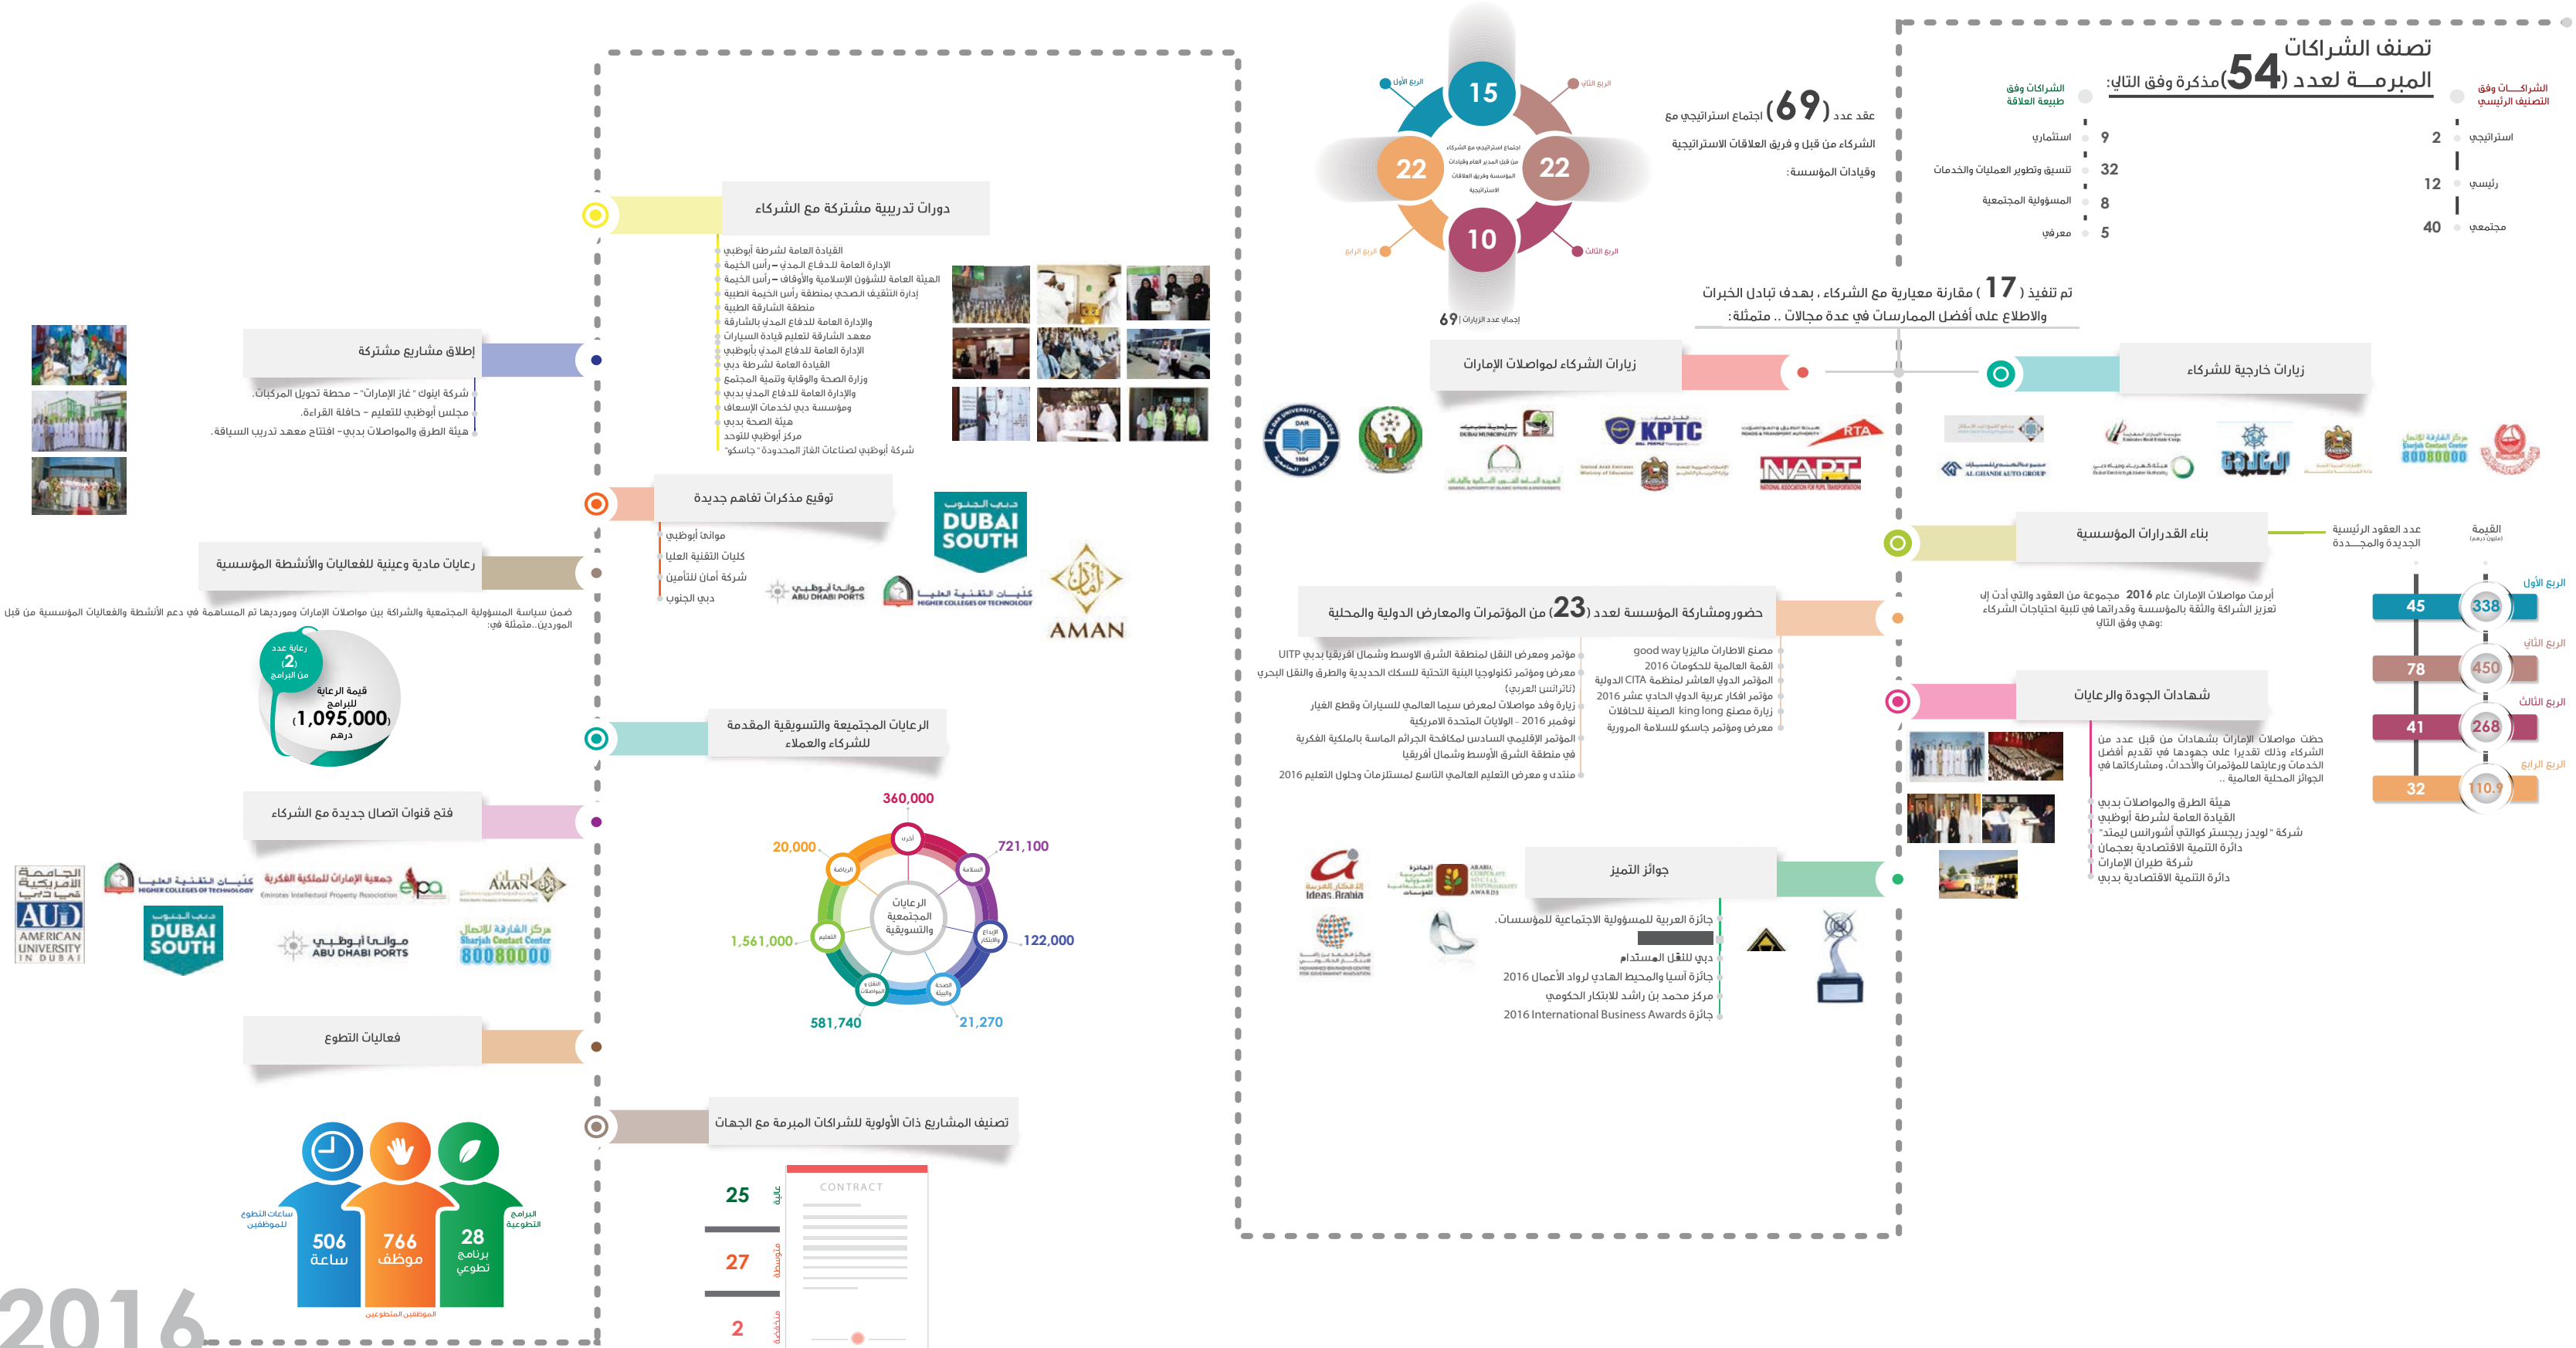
تصنف الشراكات
المبرمة لعدد (54)مذكرة وفق التالي:

الشراكات وفق التصنيف الرئيسي
2 استراتيجي
12 رئيسي
40 مجتمعي

الشراكات وفق طبيعة العلاقة
9 استثماري
32 تنسيق وتطوير العمليات والخدمات
8 المسؤولية المجتمعية
5 معرفي

عقد (69) اجتماع استراتيجي مع الشركاء من قبل و فريق العلاقات الاستراتيجية وقيادات المؤسسة:

15 الربع الأول
22 الربع الثاني
10 الربع الثالث
22 الربع الرابع
اجتماع استراتيجي مع الشركاء من قبل المدير العام وقيادات المؤسسة وفريق العلاقات الاستراتيجية
69 إجمالي عدد الزيارات

تم تنفيذ ( 17 ) مقارنة معيارية مع الشركاء ، بهدف تبادل الخبرات والاطلاع على أفضل الممارسات في عدة مجالات .. متمثلة:

زيارات خارجية للشركاء
زيارات الشركاء لمواصلات الإمارات

KPTC
RTA
NART
AMAN
DUBAI SOUTH
80080000

بناء القدرات المؤسسية
عدد العقود الرئيسية الجديدة والمجددة
القيمة
أبرمت مواصلات الإمارات عام 2016 مجموعة من العقود والتي أدت إلى تعزيز الشراكة والثقة بالمؤسسة وقدراتها في تلبية احتياجات الشركاء وهي وفق التالي:

| | العقود | القيمة |
|---|---|---|
| الربع الأول | 45 | 338 |
| الربع الثاني | 78 | 450 |
| الربع الثالث | 41 | 268 |
| الربع الرابع | 32 | 110.9 |

حضور ومشاركة المؤسسة لعدد (23) من المؤتمرات والمعارض الدولية والمحلية
مؤتمر ومعرض النقل لمنطقة الشرق الاوسط وشمال افريقيا بدبي UITP
معرض ومؤتمر تكنولوجيا البنية التحتية للسكك الحديدية والطرق والنقل البحري (تاترانس العرب)
زيارة وفد مواصلات لمعرض سيما العالمي للسيارات وقطع الغيار
نوفمبر 2016 - الولايات المتحدة الأمريكية
المؤتمر الإقليمي السادس لمكافحة الجرائم الماسة بالملكية الفكرية في منطقة الشرق الأوسط وشمال أفريقيا
منتدى و معرض التعليم العالمي التاسع لمستلزمات وحلول التعليم 2016
صنع الاطارات ماليزيا good way
القمة العالمية للحكومات 2016
المؤتمر الدولي العاشر لمنظمة CITA الدولية
مؤتمر افكار عربية الدولي الحادي عشر 2016
زيارة مصنع king long الصيني للحافلات
معرض ومؤتمر جاسكو للسلامة المرورية

شهادات الجودة والرعاية
حظت مواصلات الإمارات بشهادات من قبل عدد من الشركاء وذلك تقديرا على جهودها في تقديم أفضل الخدمات ورعايتها للمؤتمرات والأحداث، ومشاركاتها في الجوائز المحلية العالمية ..
هيئة الطرق والمواصلات بدبي
القيادة العامة لشرطة أبوظبي
شركة "لويد ريجستر كوالتي أشورانس ليمتد"
دائرة التنمية الاقتصادية بعجمان
شركة طيران الإمارات
دائرة التنمية الاقتصادية بدبي

جوائز
جائزة العربية للمسؤولية الاجتماعية للمؤسسات.
دبي للنقل المستدام
جائزة آسيا والمحيط الهادي لرواد الأعمال 2016
مركز محمد بن راشد للابتكار الحكومي
جائزة International Business Awards 2016
Ideas Arabia

دورات تدريبية مشتركة مع الشركاء
القيادة العامة لشرطة أبوظبي
الإدارة العامة للدفاع المدني – رأس الخيمة
الهيئة العامة للشؤون الإسلامية والأوقاف – رأس الخيمة
إدارة التثقيف الصحي بمنطقة رأس الخيمة الطبية
منطقة الشارقة الطبية
الإدارة العامة للدفاع المدني بالشارقة
معهد الشارقة لتعليم قيادة السيارات
الإدارة العامة للدفاع المدني بأبوظبي
القيادة العامة لشرطة دبي
وزارة الوقاية وتنمية المجتمع
الإدارة العامة للدفاع المدني بدبي
ومؤسسة دبي لخدمات الإسعاف
هيئة الصحة بدبي
مركز أبوظبي للتوحد
شركة أبوظبي لصناعات الغاز المحدودة "جاسكو"

إطلاق مشاريع مشتركة
شركة اينوك "غاز الإمارات" - محطة تحويل المركبات.
مجلس أبوظبي للتعليم - حافلة القراءة.
هيئة الطرق والمواصلات بدبي - افتتاح معهد تدريب السياقة.

توقيع مذكرات تفاهم جديدة
موانئ أبوظبي
كليات التقنية العليا
شركة أمان للتأمين
دبي الجنوب

رعايات مادية وعينية للفعاليات والأنشطة المؤسسية
ضمن سياسة المسؤولية المجتمعية والشراكة بين مواصلات الإمارات ومورديها تم المساهمة في دعم الأنشطة والفعاليات المؤسسية من قبل الموردين..متمثلة في:
عدد رعاية (2) من البرامج
قيمة الرعاية للبرامج (1,095,000) درهم

الرعايات المجتمعية والتسويقية المقدمة للشركاء والعملاء
360,000 الرياضة
721,100 السلامة
122,000 الإبداع والابتكار
21,270 الصحة والبيئة
581,740 النقل والمواصلات
1,561,000 التعليم
20,000 أخرى
الرعايات المجتمعية والتسويقية

فتح قنوات اتصال جديدة مع الشركاء
AUD AMERICAN UNIVERSITY IN DUBAI
كليات التقنية العليا HIGHER COLLEGES OF TECHNOLOGY
جمعية الإمارات للملكية الفكرية Emirates Intellectual Property Association
AMAN
DUBAI SOUTH
موانئ أبوظبي ABU DHABI PORTS
مركز الشارقة للاتصال Sharjah Contact Center 80080000

فعاليات التطوع
ساعات التطوع للموظفين 506 ساعة
الموظفين المتطوعين 766 موظف
البرامج التطوعية 28 برنامج تطوعي

تصنيف المشاريع ذات الأولوية للشراكات المبرمة مع الجهات
25 عالية
27 متوسطة
2 منخفضة
CONTRACT

2016